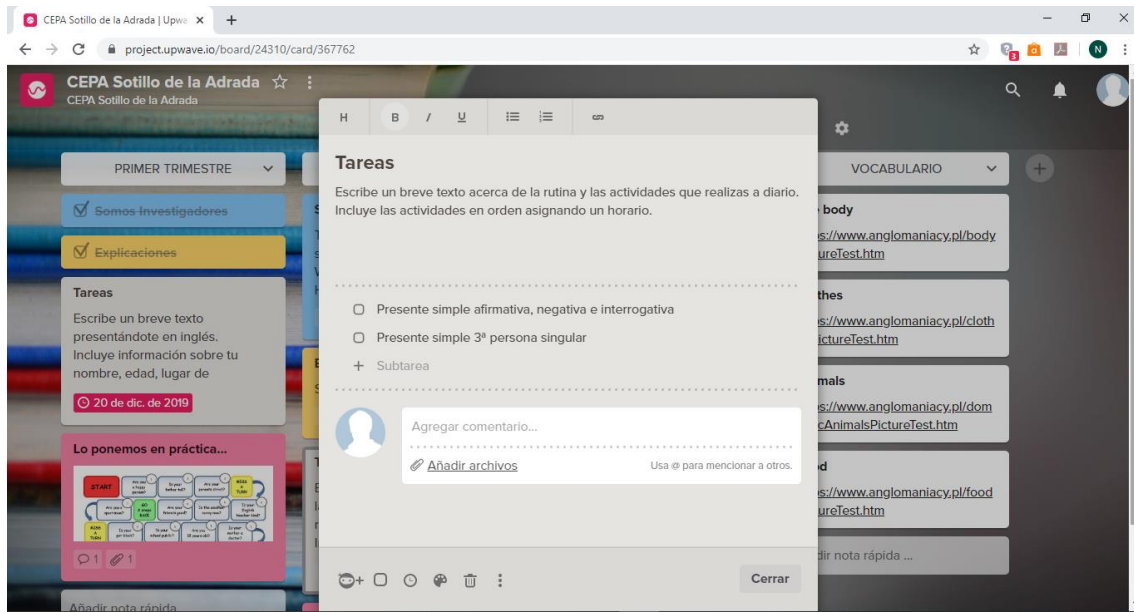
CEPA Sotillo de la Adrada | Upwa ×
+
project.upwave.io/board/24310/card/367762

CEPA Sotillo de la Adrada ☆
CEPA Sotillo de la Adrada

PRIMER TRIMESTRE

Somos Investigadores

Explicaciones

Tareas
Escribe un breve texto presentándote en inglés. Incluye información sobre tu nombre, edad, lugar de

20 de dic. de 2019

Lo ponemos en práctica...

START

1 1

Añadir nota rápida

H B I U

Tareas
Escribe un breve texto acerca de la rutina y las actividades que realizas a diario. Incluye las actividades en orden asignando un horario.

Presente simple afirmativa, negativa e interrogativa
Presente simple 3ª persona singular
+ Subtarea

Agregar comentario...
Añadir archivos
Usa @ para mencionar a otros.

Cerrar

VOCABULARIO

body
s://www.anglomaniacy.pl/body ureTest.htm

thes
s://www.anglomaniacy.pl/cloth ictureTest.htm

mals
s://www.anglomaniacy.pl/dom cAnimalsPictureTest.htm

d
s://www.anglomaniacy.pl/food ureTest.htm

dir nota rápida ...